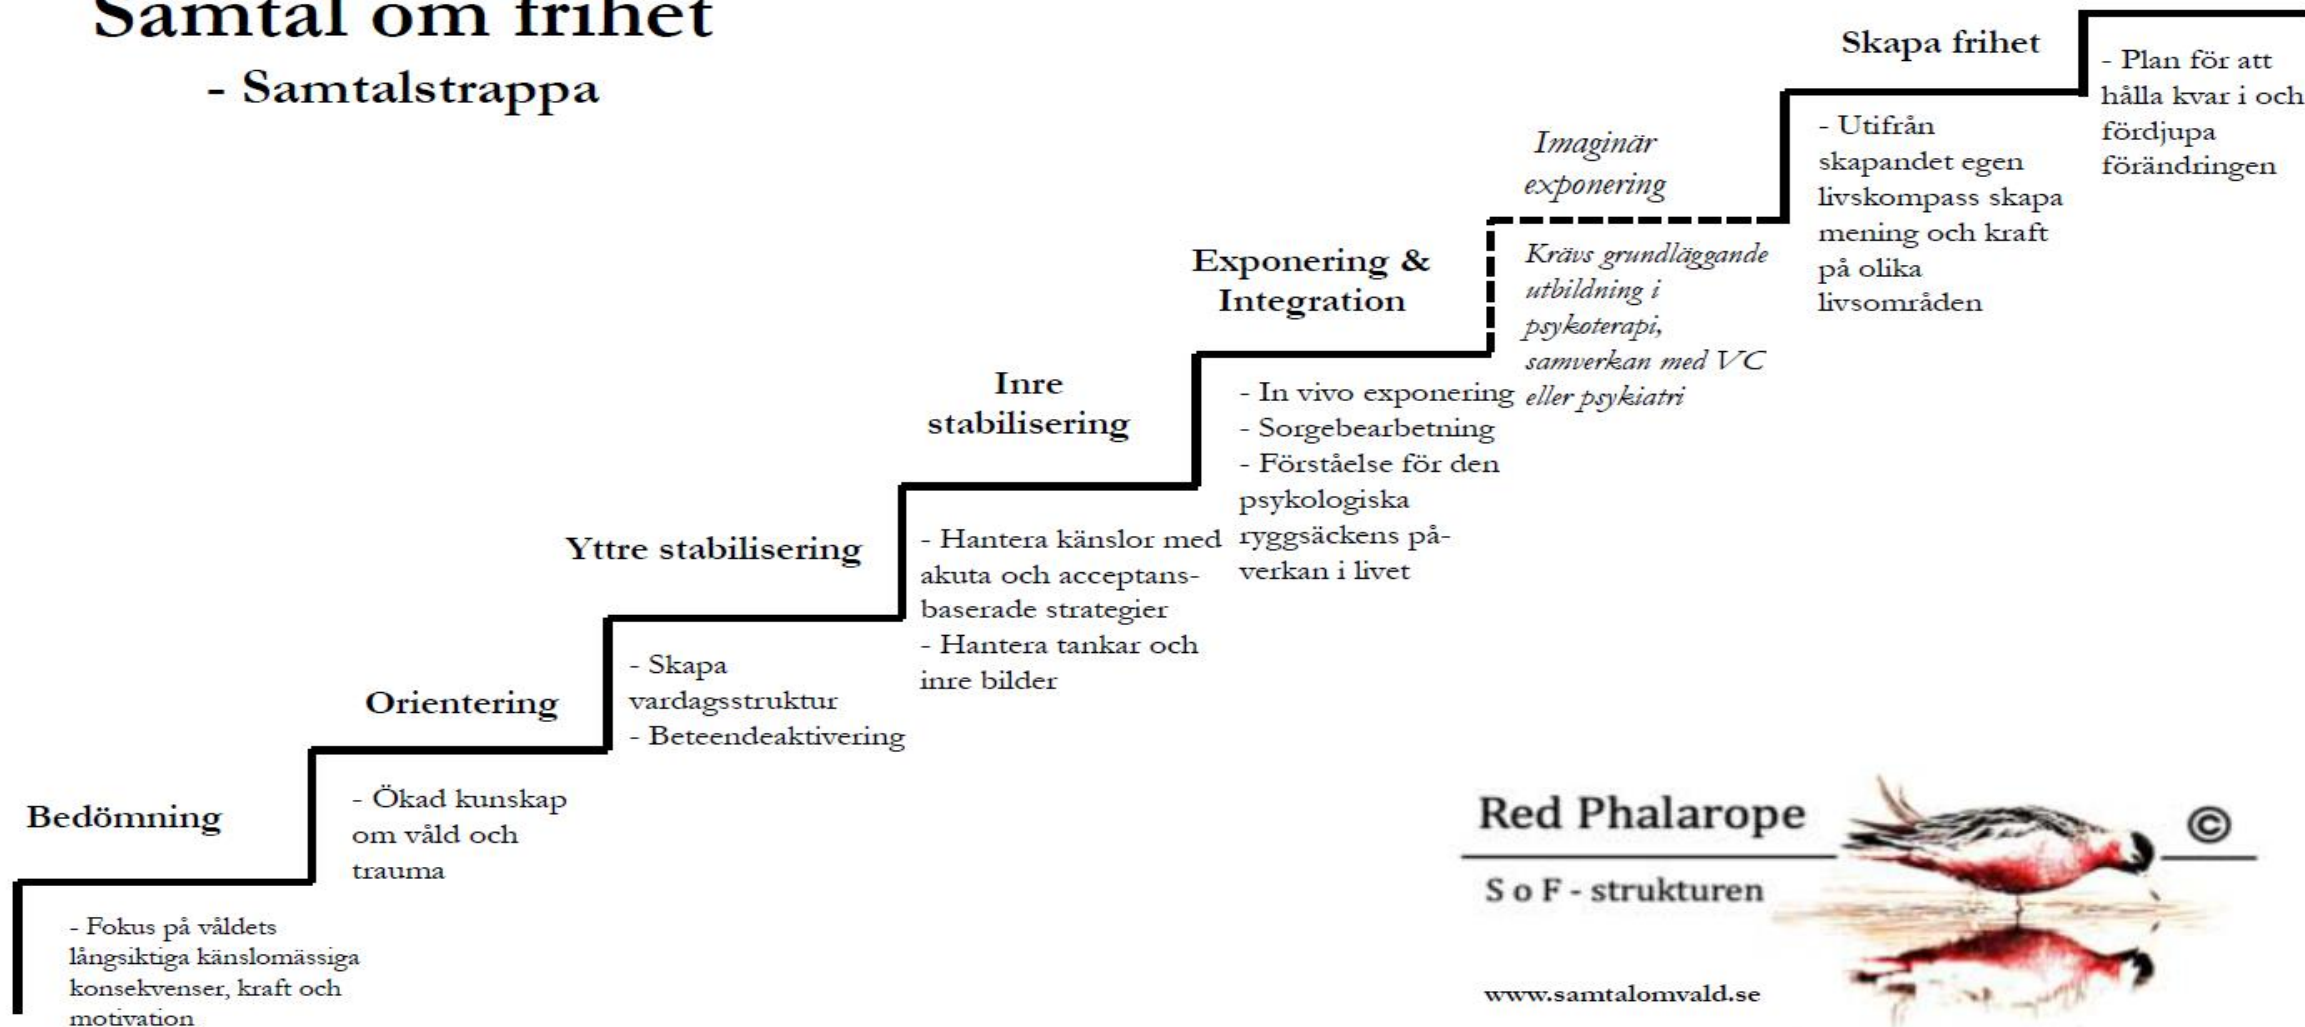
Samtal om frihet
- Samtalstrappa

Bedömning

- Fokus på våldets långsiktiga känslomässiga konsekvenser, kraft och motivation

Orientering

- Ökad kunskap om våld och trauma

Yttre stabilisering

- Skapa vardagsstruktur
- Beteendeaktivering

Inre stabilisering

- Hantera känslor med akuta och acceptansbaserade strategier
- Hantera tankar och inre bilder

Exponering & Integration

- In vivo exponering
- Sorgebearbetning
- Förståelse för den psykologiska ryggsäckens påverkan i livet

Imaginär exponering

Krävs grundläggande utbildning i psykoterapi, samverkan med VC eller psykiatri

Skapa frihet

- Utifrån skapandet egen livskompass skapa mening och kraft på olika livsområden

- Plan för att hålla kvar i och fördjupa förändringen

Red Phalarope ©
S o F - strukturen
www.samtalomvald.se